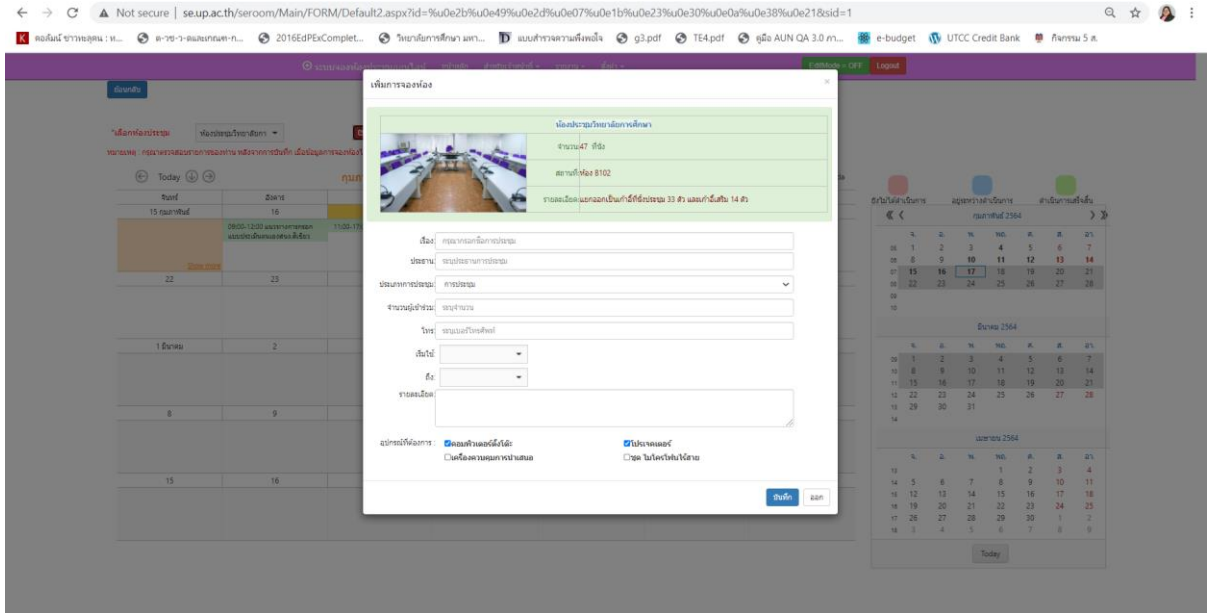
Not secure | se.up.ac.th/seroom/Main/FORM/Default2.aspx?id=%u0e2b%u0e49%u0e2d%u0e07%u0e1b%u0e23%u0e30%u0e0a%u0e38%u0e21&sid=1

คอลัมน์ ข่าวหยดุคน : ห... ต-วช-ว-ดผลแกณฑ-ก... 2016EdPExComplet... วิทยาลัยการศึกษา มหา... แบบสำรวจความพึงพอใจ g3.pdf TE4.pdf คู่มือ AUN QA 3.0 การ... e-budget UTCC Credit Bank กิจกรรม 5 ส.

EditMode = OFF Logout

ย้อนกลับ

*เลือกห้องประชุม ห้องประชุมวิทยาลัยการ

หมายเหตุ : กรุณาตรวจสอบรายการจองท่าน หลังจากการบันทึก เมื่อข้อมูลการจองห้อง

Today

กุมภ

| จันทร์ | อังคาร |
|---|---|
| 15 กุมภาพันธ์ | 16 |
| | 08:00-12:00 แบบตรวจการกรอก แบบประเมินผลองค์ประสิทธิ์ |
| 22 | 23 |
| 1 มีนาคม | 2 |
| 8 | 9 |
| 15 | 16 |

ยังไม่ได้ดำเนินการ อยู่ระหว่างดำเนินการ ดำเนินการเสร็จสิ้น

กุมภาพันธ์ 2564

มีนาคม 2564

เมษายน 2564

Today

เพิ่มการจองห้อง

ห้องประชุมวิทยาลัยการศึกษา

จำนวน 47 ที่นั่ง

สถานที่ ห้อง 8102

รายละเอียด แยกออกเป็นเก้าอี้ที่นั่งประชุม 33 ตัว และเก้าอี้เสริม 14 ตัว

เรื่อง: กรุณากรอกชื่อการประชุม

ประธาน: ระบุประธานการประชุม

ประเภทการประชุม: การประชุม

จำนวนผู้เข้าร่วม: ระบุจำนวน

โทร: ระบุเบอร์โทรศัพท์

เริ่มใช้:

ถึง:

รายละเอียด:

อุปกรณ์ที่ต้องการ: คอมพิวเตอร์ตั้งโต๊ะ โปรเจคเตอร์ เครื่องควบคุมการนำเสนอ ชุด ไมโครโฟนไร้สาย

บันทึก ออก